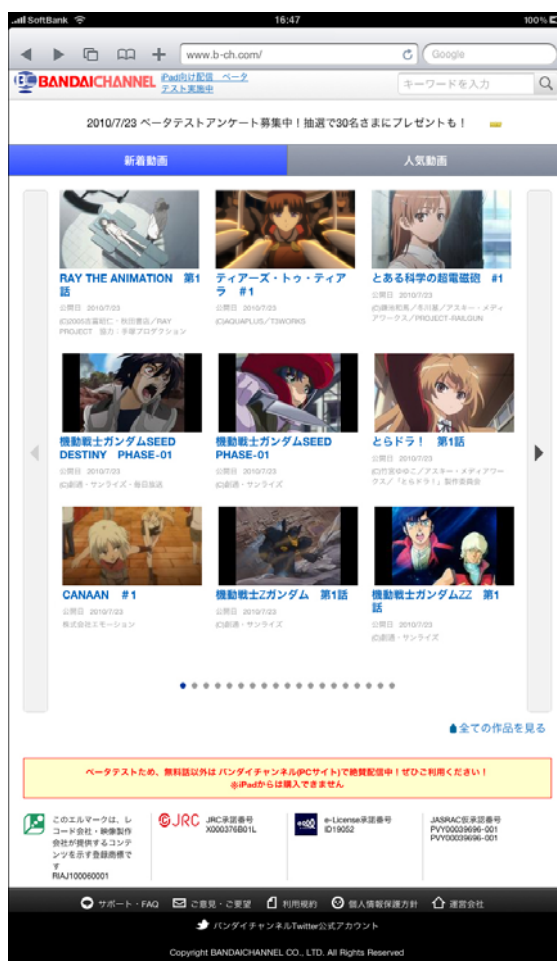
SoftBank 16:47 100%

www.b-ch.com/ Google

BANDAICHANNEL iPad向け配信 ベータテスト実施中 キーワードを入力

2010/7/23 ベータテストアンケート募集中！抽選で30名さまにプレゼントも！

新着動画 人気動画

RAY THE ANIMATION 第1話
公開日 2010/7/23
(C)2005吉富昭仁・秋田書店／RAY PROJECT 協力：手塚プロダクション

ティアーズ・トゥ・ティアラ #1
公開日 2010/7/23
(C)AQUAPLUS／T2WORKS

とある科学の超電磁砲 #1
公開日 2010/7/23
(C)鎌池和馬／冬川基／アスキー・メディアワークス／PROJECT-RAILGUN

機動戦士ガンダムSEED DESTINY PHASE-01
公開日 2010/7/23
(C)創通・サンライズ・毎日放送

機動戦士ガンダムSEED PHASE-01
公開日 2010/7/23
(C)創通・サンライズ

とらドラ！ 第1話
公開日 2010/7/23
(C)竹宮ゆゆこ／アスキー・メディアワークス／「とらドラ！」製作委員会

CANAAN #1
公開日 2010/7/23
株式会社エモーション

機動戦士Zガンダム 第1話
公開日 2010/7/23
(C)創通・サンライズ

機動戦士ガンダムZZ 第1話
公開日 2010/7/23
(C)創通・サンライズ

全ての作品を見る

ベータテストため、無料話以外は バンダイチャンネル(PCサイト)で絶賛配信中！ぜひご利用ください！
※iPadからは購入できません

このエルマークは、レコード会社・映像製作会社が提供するコンテンツを示す登録商標です RIAJ10060001

JRC JRC承諾番号 X000376B01L

e-License承諾番号 ID19052

JASRAC仮承認番号 PVY00039696-001 PVY00039696-001

サポート・FAQ ご意見・ご要望 利用規約 個人情報保護方針 運営会社

バンダイチャンネルTwitter公式アカウント

Copyright BANDAICHANNEL CO., LTD. All Rights Reserved